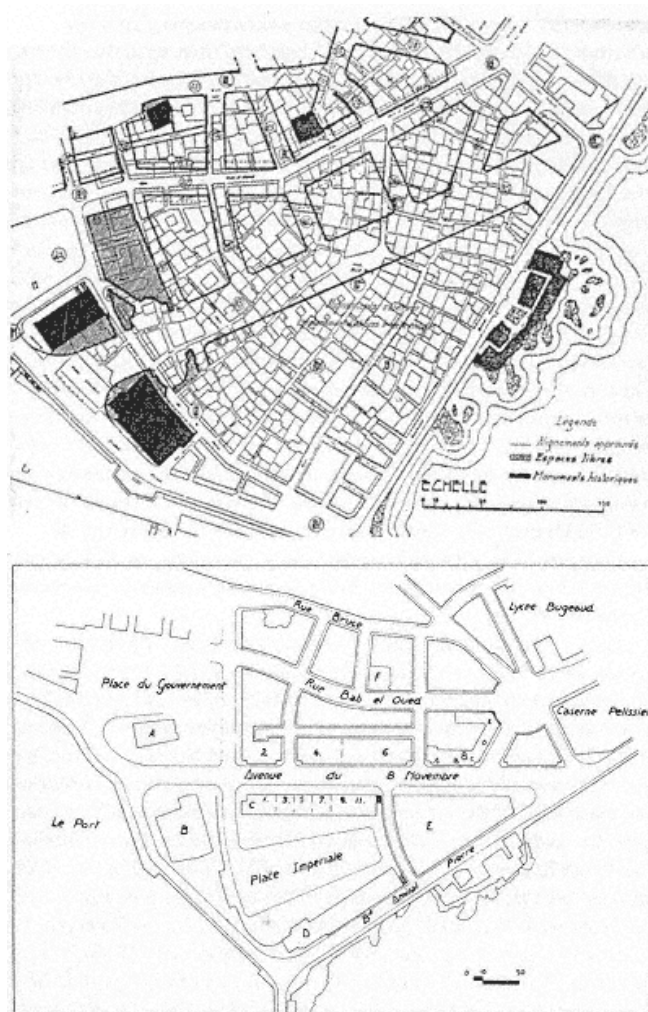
Légende
Alignements approuvés
Espaces libres
Monuments historiques

ECHELLE

Rue Bruce
Lycée Bugeaud
Place du Gouvernement
Rue Bab el Oued
Caserne Pelissier
A
F
2
4
6
Avenue du 8 Novembre
Le Port
C 1 3 5 7 9 11
B
E
Place Impériale
D
Bd Amiral Pierre